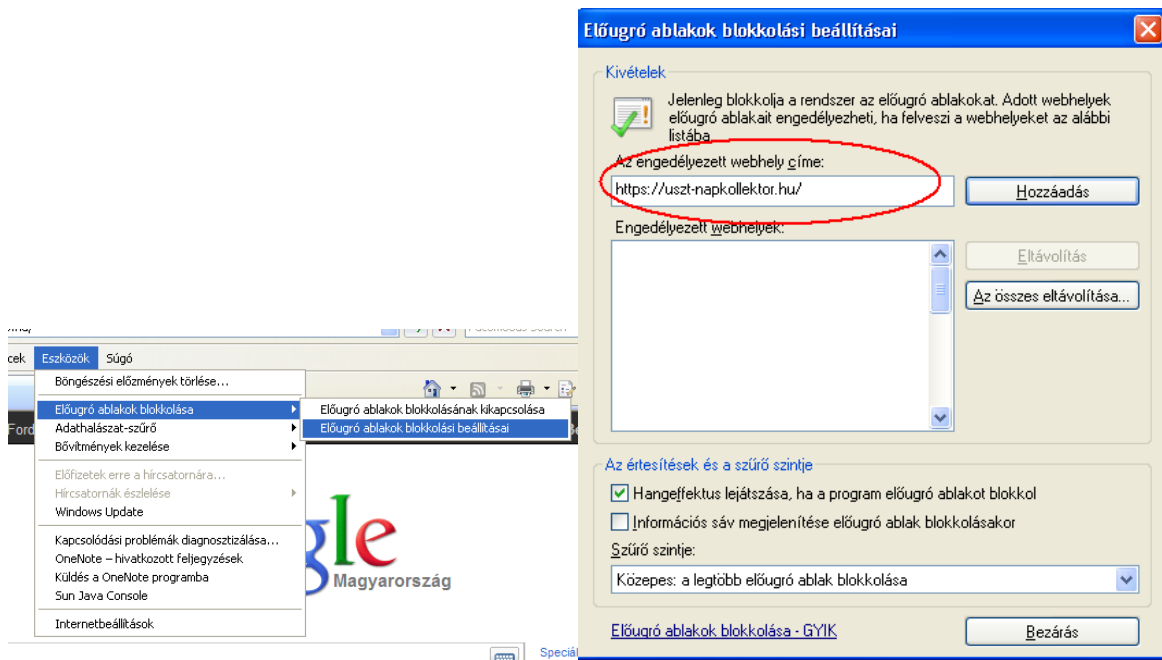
cek Eszközök Súgó

Böngészési előzmények törlése...
Előugró ablakok blokkolása
Adathalászat-szűrő
Bővítmények kezelése
Előfizetek erre a hírcsatornára...
Hírcsatornák észlelése
Windows Update
Kapcsolódási problémák diagnosztizálása...
OneNote – hivatkozott feljegyzések
Küldés a OneNote programba
Sun Java Console
Internetbeállítások

Előugró ablakok blokkolásának kikapcsolása
Előugró ablakok blokkolási beállításai

Ford

gle
Magyarország

Speciá

Előugró ablakok blokkolási beállításai

Kivételek
Jelenleg blokkolja a rendszer az előugró ablakokat. Adott webhelyek előugró ablakait engedélyezheti, ha felveszi a webhelyeket az alábbi listába.
Az engedélyezett webhely címe:
https://uszt-napkollektor.hu/
Hozzáadás
Engedélyezett webhelyek:
Eltávolítás
Az összes eltávolítása...

Az értesítések és a szűrő szintje
Hangeffektus lejátszása, ha a program előugró ablakot blokkol
Információs sáv megjelenítése előugró ablak blokkolásakor
Szűrő szintje:
Közepes: a legtöbb előugró ablak blokkolása

Előugró ablakok blokkolása - GYIK
Bezárás